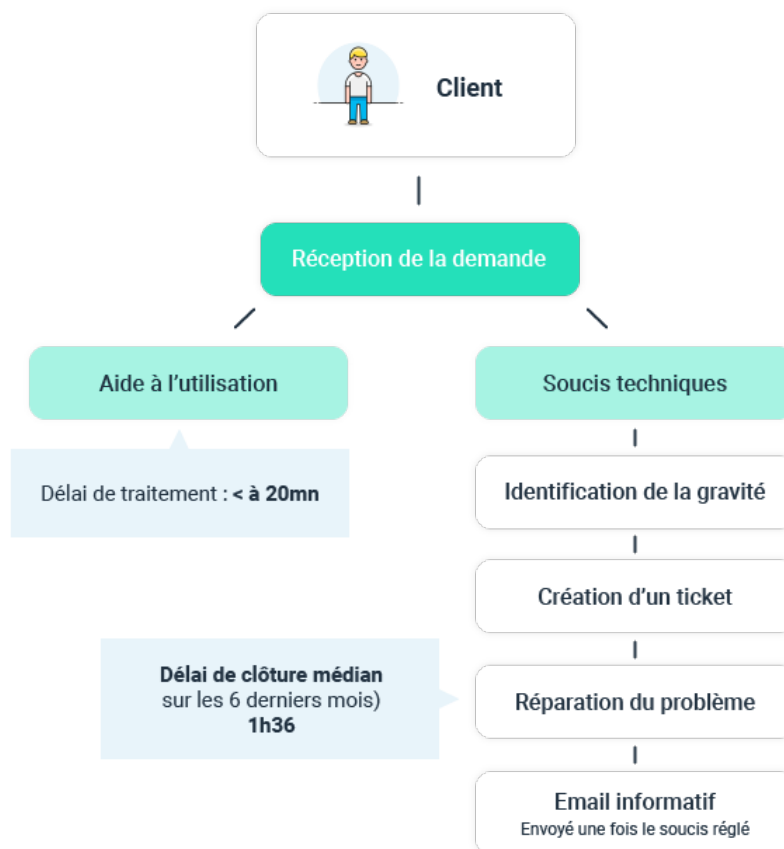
Client

Réception de la demande

Aide à l'utilisation

Délai de traitement : **< à 20mn**

Soucis techniques

Identification de la gravité

Création d'un ticket

**Délai de clôture médian** sur les 6 derniers mois) **1h36**

Réparation du problème

Email informatif
Envoyé une fois le soucis réglé